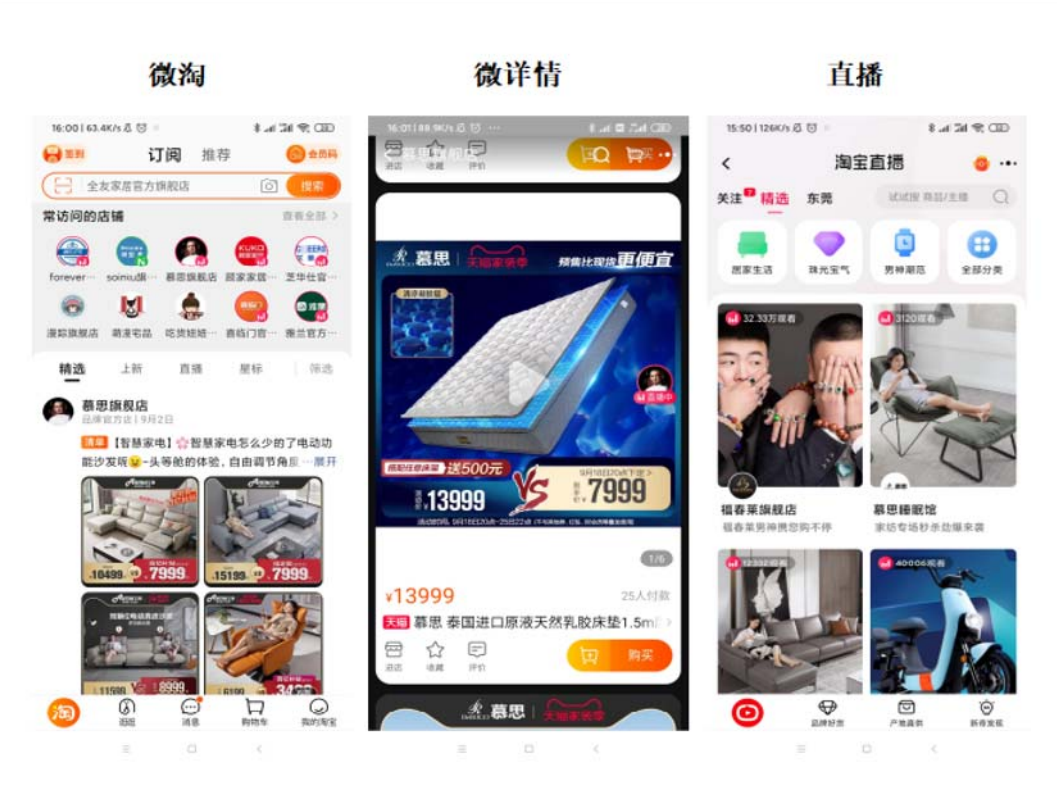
微淘

16:00 | 63.4K/s
签到 订阅 推荐 会员码
全友家居官方旗舰店 搜索
常访问的店铺 查看全部 >
forever··· soimiu旗··· 慕思旗舰店 顾家家居··· 芝华仕官···
漫踪旗舰店 萌漫宅品 吃货娃娃··· 喜临门官··· 雅兰官方···
精选 上新 直播 買标 筛选
慕思旗舰店
品牌官方店 | 9月2日
清单 【智慧家电】智慧家电怎么少的了电动功能沙发呀😉-头等舱的体验，自由调节角度 展开
10499 7999 15199 7999
11599 8999 3499
淘 逛逛 消息 购物车 我的淘宝

微详情

16:01 | 88.9K/s
进店 收藏 评价
慕思 天猫家装季 预售比现货更便宜
直播中
搭配优惠床架 送500元
13999 VS 7999
1/6
¥13999 25人付款
天猫 慕思 泰国进口原液天然乳胶床垫1.5m
进店 收藏 评价 购买
慕思 天猫家装季

直播

15:50 | 126K/s
淘宝直播
关注 精选 东莞 试试搜 商品/主播
居家生活 珠光宝气 男神潮范 全部分类
32.33万观看 3120观看
福春莱旗舰店 福春莱男神费您购不停
慕思睡眠馆 家纺专场秒杀劲爆来袭
40006观看
品牌好货 产地直供 新奇发现